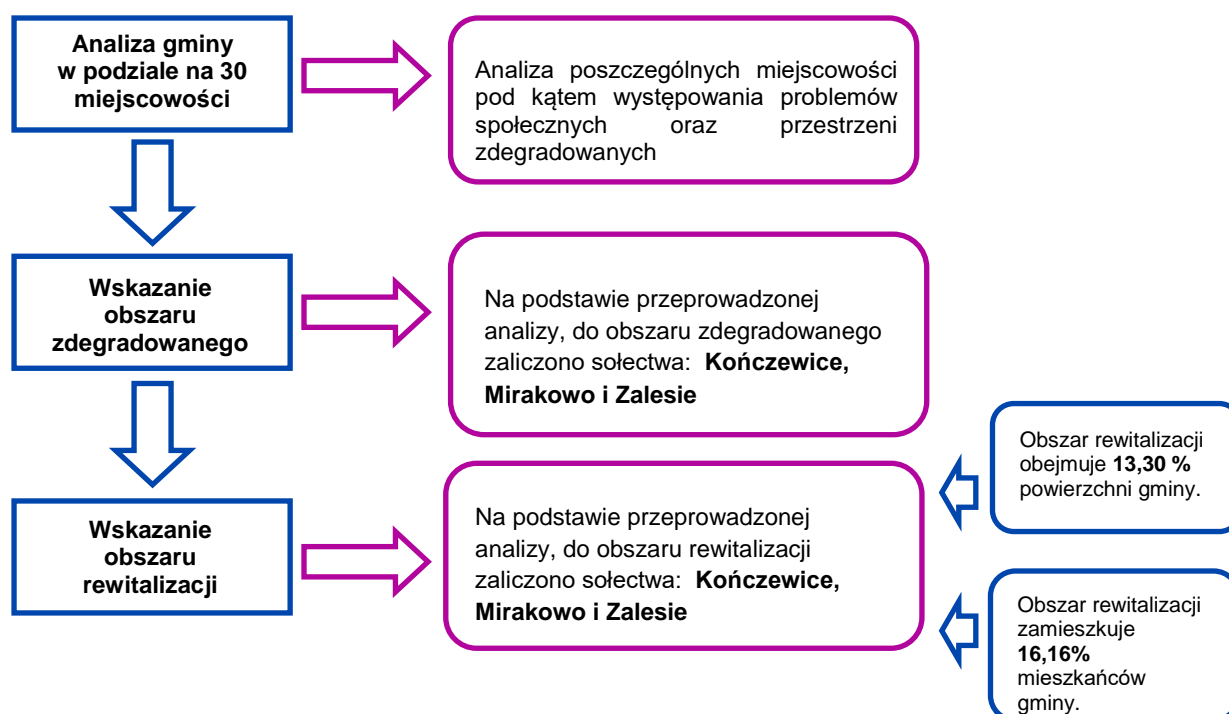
Analiza gminy w podziale na 30 miejscowości

Analiza poszczególnych miejscowości pod kątem występowania problemów społecznych oraz przestrzeni zdegradowanych

Wskazanie obszaru zdegradowanego

Na podstawie przeprowadzonej analizy, do obszaru zdegradowanego zaliczono sołectwa: **Kończewice, Mirakowo i Zalesie**

Obszar rewitalizacji obejmuje **13,30 %** powierzchni gminy.

Wskazanie obszaru rewitalizacji

Na podstawie przeprowadzonej analizy, do obszaru rewitalizacji zaliczono sołectwa: **Kończewice, Mirakowo i Zalesie**

Obszar rewitalizacji zamieszkuje **16,16%** mieszkańców gminy.